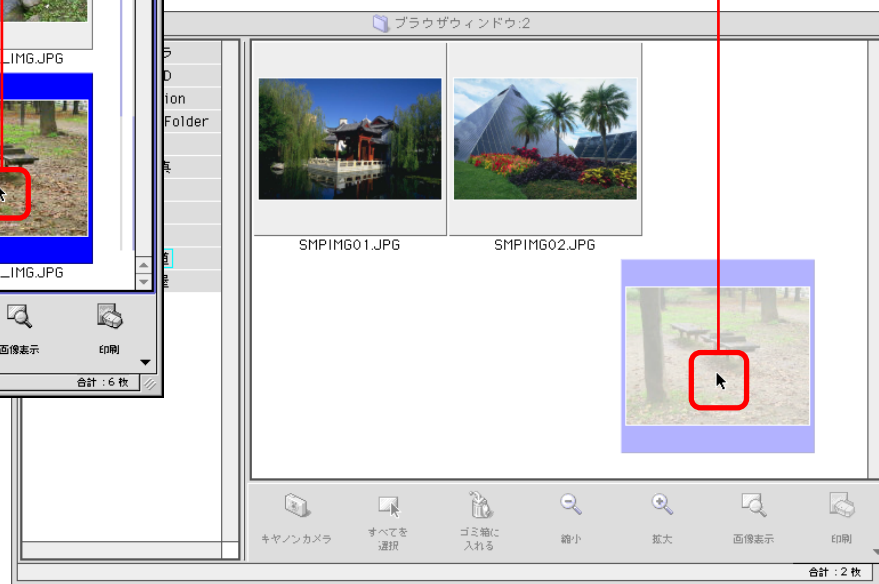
_IMG.JPG

_IMG.JPG

画像表示

印刷

合計：6 枚

ブラウザウィンドウ:2

ラ

D

ion

Folder

真

SMPIMG01.JPG

SMPIMG02.JPG

キヤノンカメラ

すべてを選択

ゴミ箱に入れる

縮小

拡大

画像表示

印刷

合計：2 枚